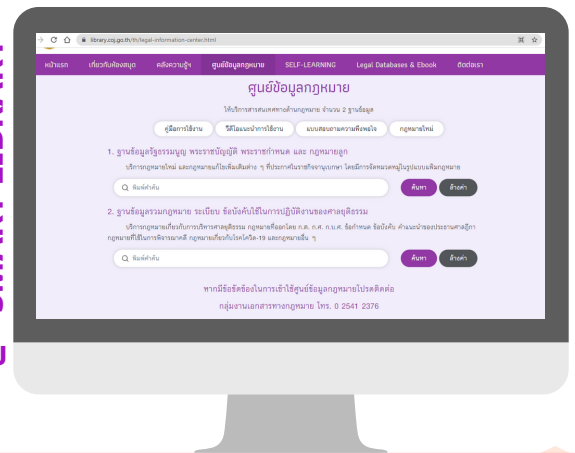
library.coj.go.th/th/legal-information-center.html

หน้าแรก | เกี่ยวกับห้องสมุด | คลังความรู้ฯ | ศูนย์ข้อมูลกฎหมาย | SELF-LEARNING | Legal Databases & Ebook | ติดต่อเรา

ศูนย์ข้อมูลกฎหมาย

ให้บริการสารสนเทศทางด้านกฎหมาย จำนวน 2 ฐานข้อมูล

คู่มือการใช้งาน | วิดีโอแนะนำการใช้งาน | แบบสอบถามความพึงพอใจ | กฎหมายใหม่

1. ฐานข้อมูลรัฐธรรมนูญ พระราชบัญญัติ พระราชกำหนด และ กฎหมายลูก

บริการกฎหมายใหม่ และกฎหมายแก้ไขเพิ่มเติมต่าง ๆ ที่ประกาศในราชกิจจานุเบกษา โดยมีการจัดหมวดหมู่ในรูปแบบเดิมกฎหมาย

พิมพ์คำค้น
ค้นหา
ล้างค่า

2. ฐานข้อมูลรวมกฎหมาย ระเบียบ ข้อบังคับใช้ในการปฏิบัติงานของศาลยุติธรรม

บริการกฎหมายเกี่ยวกับการบริหารศาลยุติธรรม กฎหมายที่ออกโดย ก.ศ. ก.ศ. ก.บ.ศ. ข้อกำหนด ข้อบังคับ คำแนะนำของประธานศาลฎีกา กฎหมายที่ใช้ในการพิจารณาคดี กฎหมายเกี่ยวกับโรคโควิด-19 และกฎหมายอื่น ๆ

พิมพ์คำค้น
ค้นหา
ล้างค่า

หากมีข้อขัดข้องในการเข้าใช้ศูนย์ข้อมูลกฎหมายโปรดติดต่อ

กลุ่มงานเอกสารทางกฎหมาย โทร. 0 2541 2376